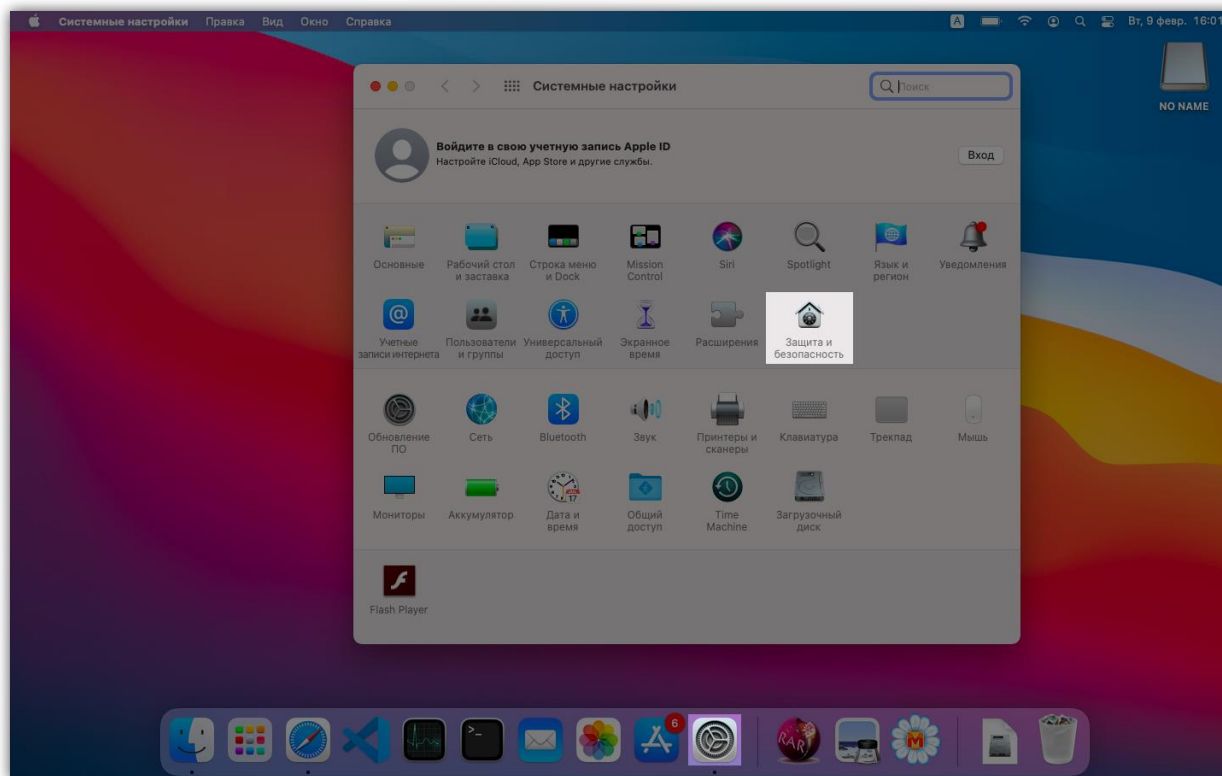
Системные настройки Правка Вид Окно Справка

A Вт, 9 февр. 16:01

NO NAME

Системные настройки

Поиск

Войдите в свою учетную запись Apple ID
Настройте iCloud, App Store и другие службы.

Вход

Основные

Рабочий стол и заставка

Строка меню и Dock

Mission Control

Siri

Spotlight

Язык и регион

Уведомления

Учетные записи интернета

Пользователи и группы

Универсальный доступ

Экранное время

Расширения

Защита и безопасность

Обновление ПО

Сеть

Bluetooth

Звук

Принтеры и сканеры

Клавиатура

Трекпад

Мышь

Мониторы

Аккумулятор

Дата и время

Общий доступ

Time Machine

Загрузочный диск

Flash Player

6